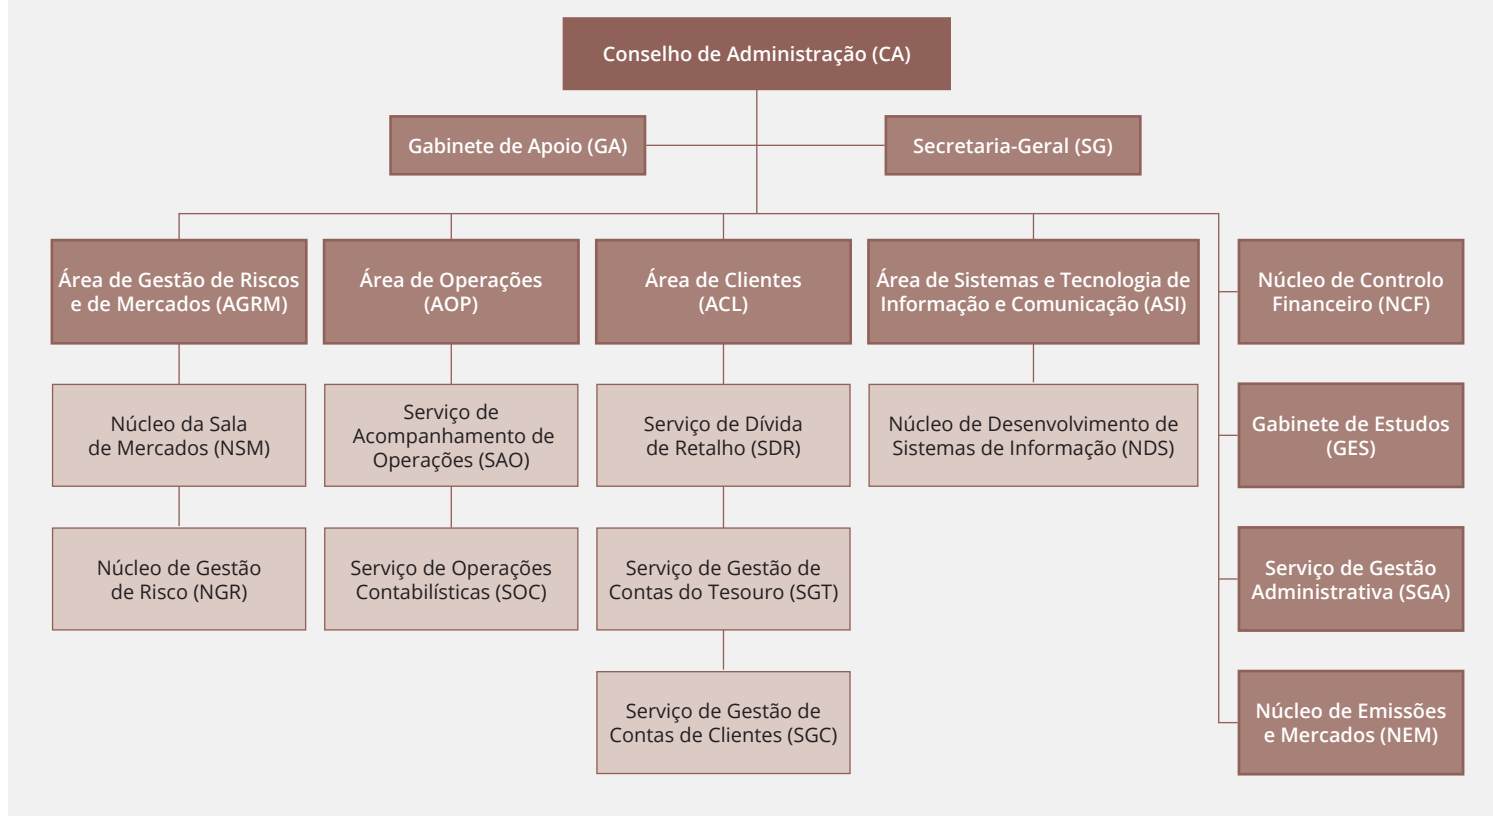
Conselho de Administração (CA)

Gabinete de Apoio (GA)

Secretaria-Geral (SG)

Área de Gestão de Riscos e de Mercados (AGRM)

Núcleo da Sala de Mercados (NSM)

Núcleo de Gestão de Risco (NGR)

Área de Operações (AOP)

Serviço de Acompanhamento de Operações (SAO)

Serviço de Operações Contabilísticas (SOC)

Área de Clientes (ACL)

Serviço de Dívida de Retalho (SDR)

Serviço de Gestão de Contas do Tesouro (SGT)

Serviço de Gestão de Contas de Clientes (SGC)

Área de Sistemas e Tecnologia de Informação e Comunicação (ASI)

Núcleo de Desenvolvimento de Sistemas de Informação (NDS)

Núcleo de Controlo Financeiro (NCF)

Gabinete de Estudos (GES)

Serviço de Gestão Administrativa (SGA)

Núcleo de Emissões e Mercados (NEM)